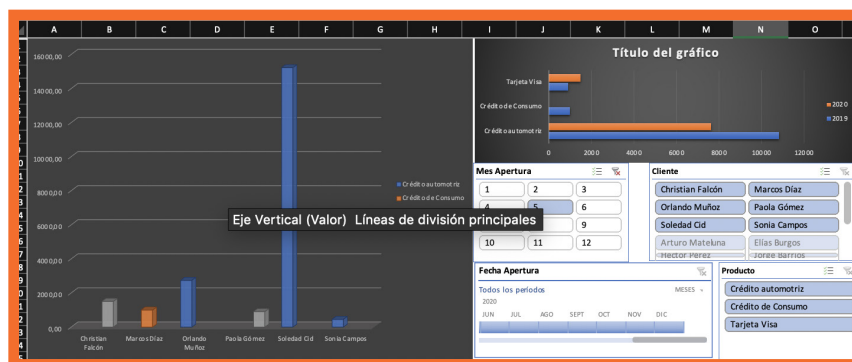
A B C D E F G H I J K L M N O

16000,00
14000,00
12000,00
10000,00
8000,00
6000,00
4000,00
2000,00
0,00

Christian Falcón
Marcos Díaz
Orlando Muñoz
Paola Gómez
Soledad Cid
Sonia Campos

Crédito automotriz
Crédito de Consumo

Eje Vertical (Valor) Líneas de división principales

Título del gráfico

Tarjeta Visa
Crédito de Consumo
Crédito automotriz

0 2000 4000 6000 8000 10000 12000

2020
2019

Mes Apertura
| 1 | 2 | 3 |
|---|---|---|
| 4 | 5 | 6 |
| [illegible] | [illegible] | 9 |
| 10 | 11 | 12 |

Cliente
Christian Falcón
Marcos Díaz
Orlando Muñoz
Paola Gómez
Soledad Cid
Sonia Campos
Arturo Mateluna
Elias Burgos
Hector Perez
Jorge Barrios

Fecha Apertura
Todos los periodos
MESES
2020
JUN JUL AGO SEPT OCT NOV DIC

Producto
Crédito automotriz
Crédito de Consumo
Tarjeta Visa